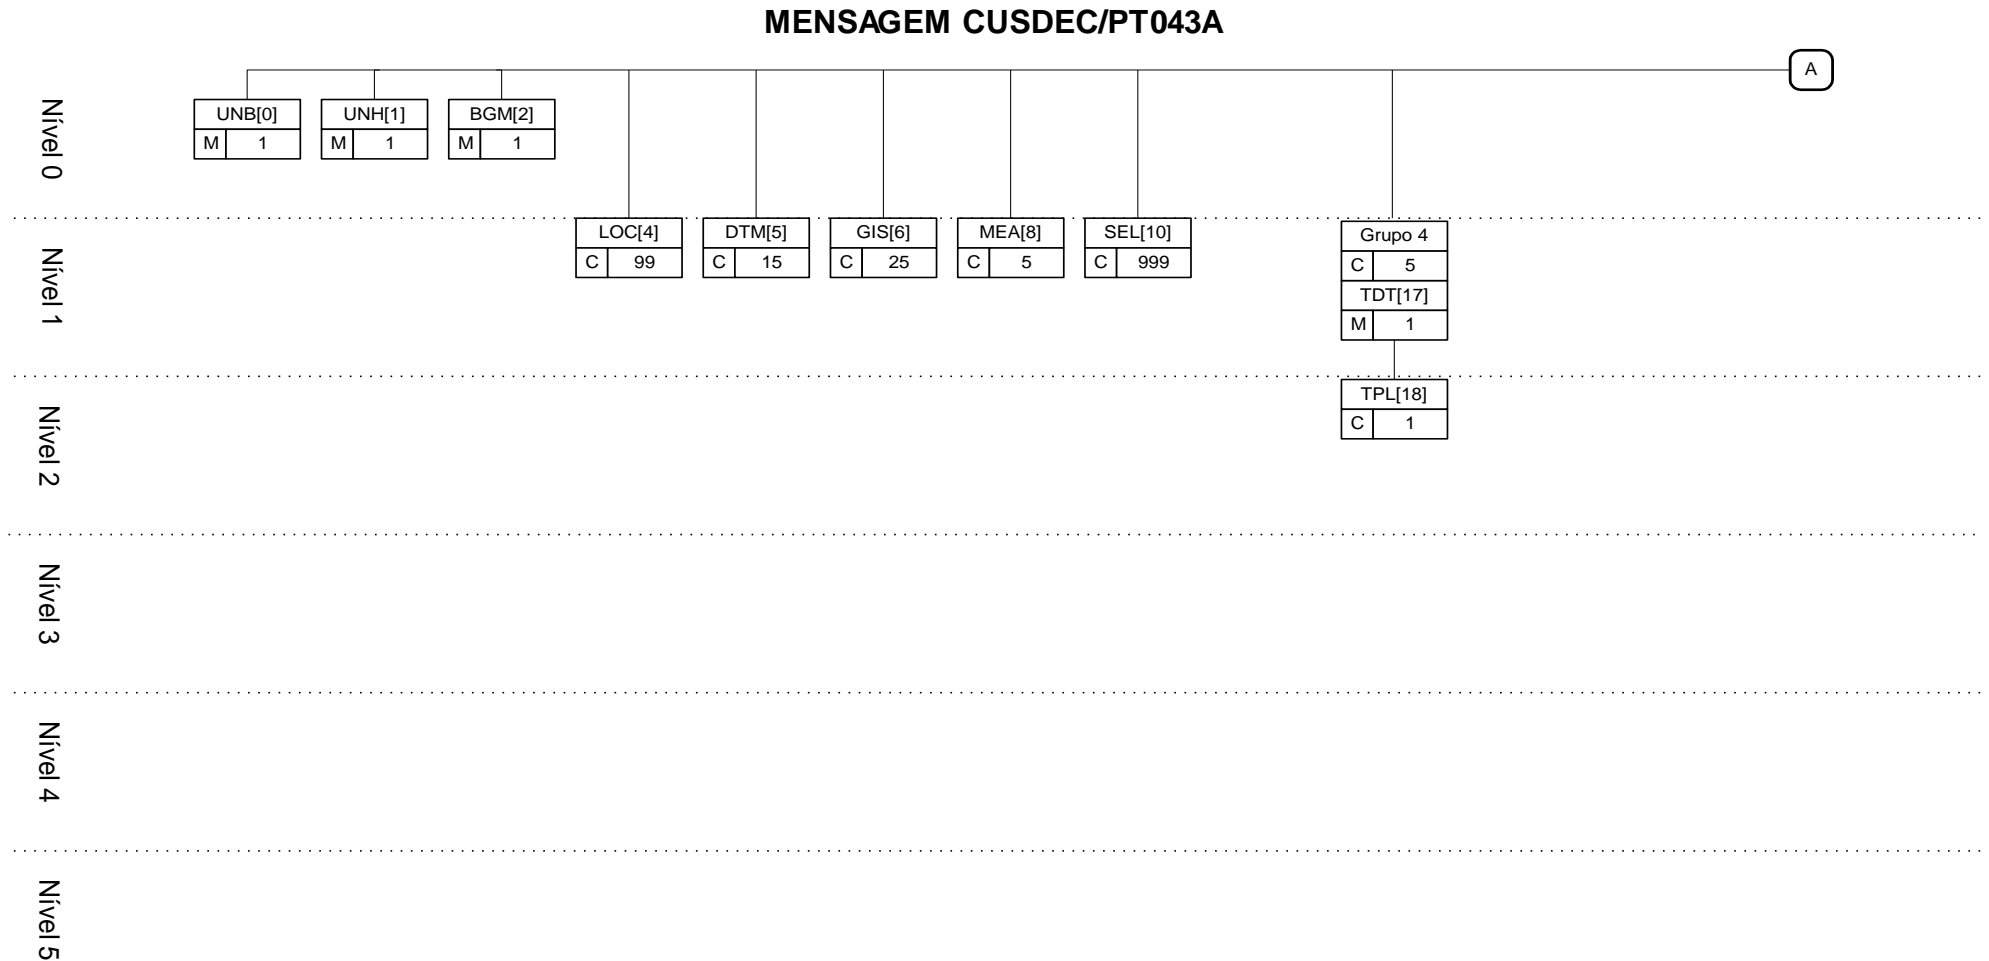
MENSAGEM CUSDEC/PT043A

A

Nível 0

UNB[0]
M 1

UNH[1]
M 1

BGM[2]
M 1

Nível 1

LOC[4]
C 99

DTM[5]
C 15

GIS[6]
C 25

MEA[8]
C 5

SEL[10]
C 999

Grupo 4
C 5
TDT[17]
M 1

Nível 2

TPL[18]
C 1

Nível 3

Nível 4

Nível 5